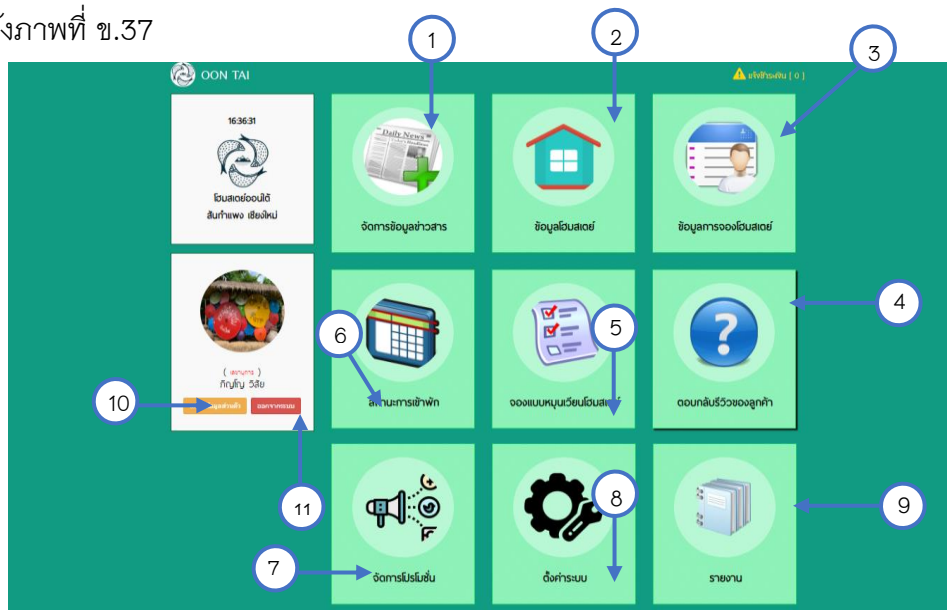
ังภาพที่ ข.37

OON TAI

แจ้งชำระเงิน [ 0 ]

16:36:31

โฮมสเตย์ออนใต้
สันกำแพง เชียงใหม่

( สถานะการ )
กิญโญ วิสัย

ข้อมูลส่วนตัว
ออกจากระบบ

Daily News

จัดการข้อมูลข่าวสาร

ข้อมูลโฮมสเตย์

ข้อมูลการจองโฮมสเตย์

สถานะการเข้าพัก

จองแบบหมุนเวียนโฮมสเตย์

ตอบกลับรีวิวของลูกค้า

จัดการโปรโมชั่น

ตั้งค่าระบบ

รายงาน

1

2

3

4

5

6

7

8

9

10

11